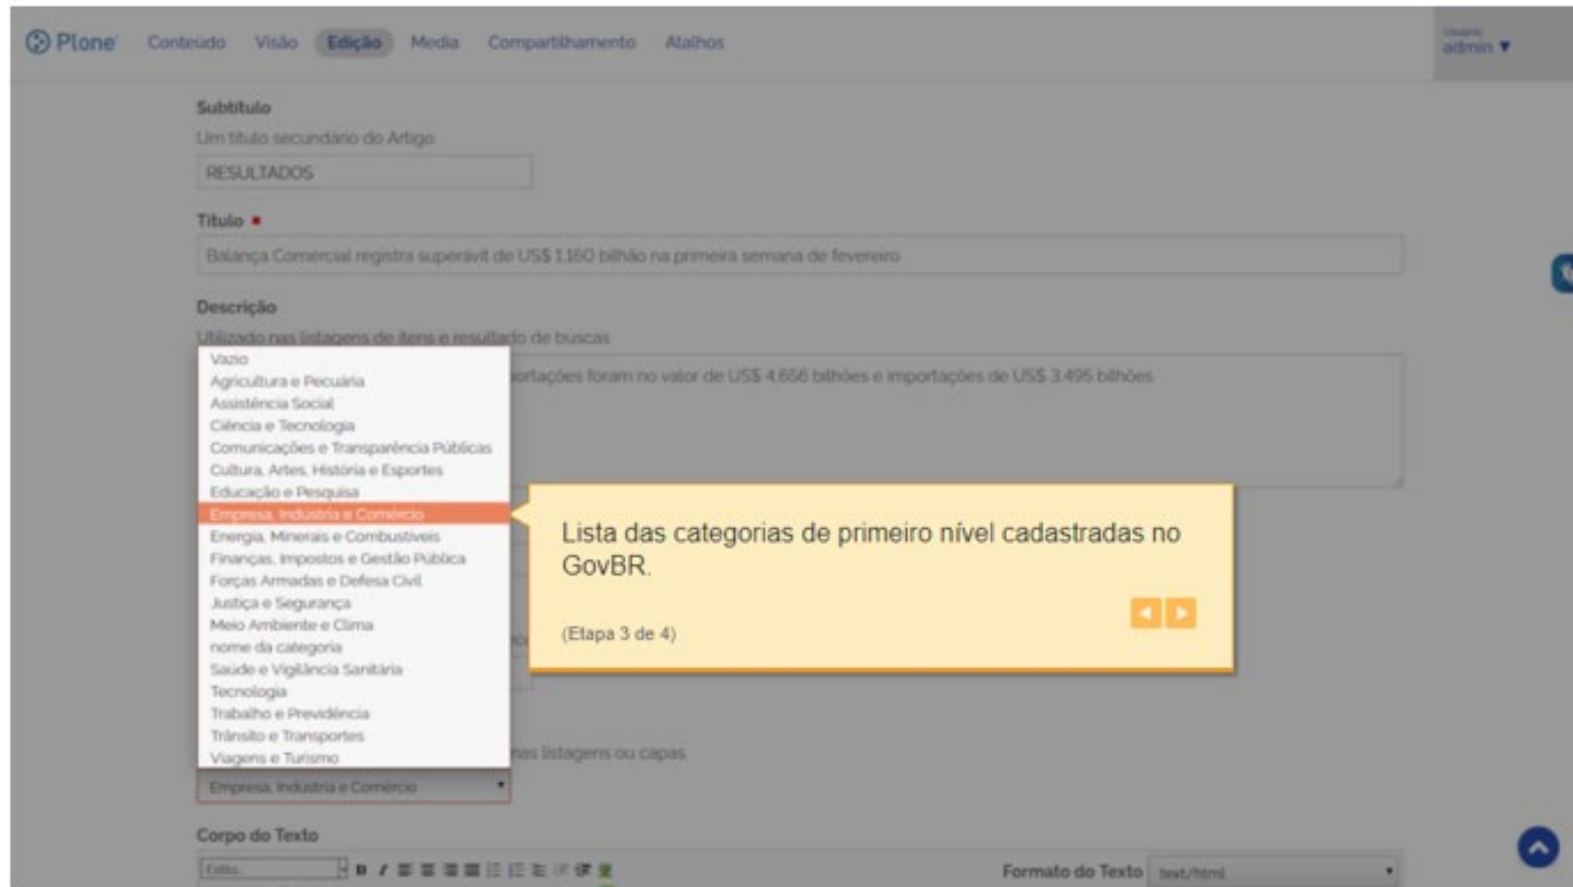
Plone Conteúdo Visão Edição Media Compartilhamento Atalhos

Usuário admin ▼

Subtítulo

Um título secundário do Artigo

RESULTADOS

Título ■

Balança Comercial registra superavit de US$ 1.160 bilhão na primeira semana de fevereiro

Descrição

Utilizado nas listagens de itens e resultado de buscas

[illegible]ortações foram no valor de US$ 4.656 bilhões e importações de US$ 3.495 bilhões

Vazio
Agricultura e Pecuária
Assistência Social
Ciência e Tecnologia
Comunicações e Transparência Públicas
Cultura, Artes, História e Esportes
Educação e Pesquisa
Empresa, Indústria e Comércio
Energia, Minerais e Combustíveis
Finanças, Impostos e Gestão Pública
Forças Armadas e Defesa Civil
Justiça e Segurança
Meio Ambiente e Clima
nome da categoria
Saúde e Vigilância Sanitária
Tecnologia
Trabalho e Previdência
Trânsito e Transportes
Viagens e Turismo

Lista das categorias de primeiro nível cadastradas no GovBR.

(Etapa 3 de 4)

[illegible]nas listagens ou capas

Empresa, Indústria e Comércio

Corpo do Texto

Estilo

Formato do Texto text/html